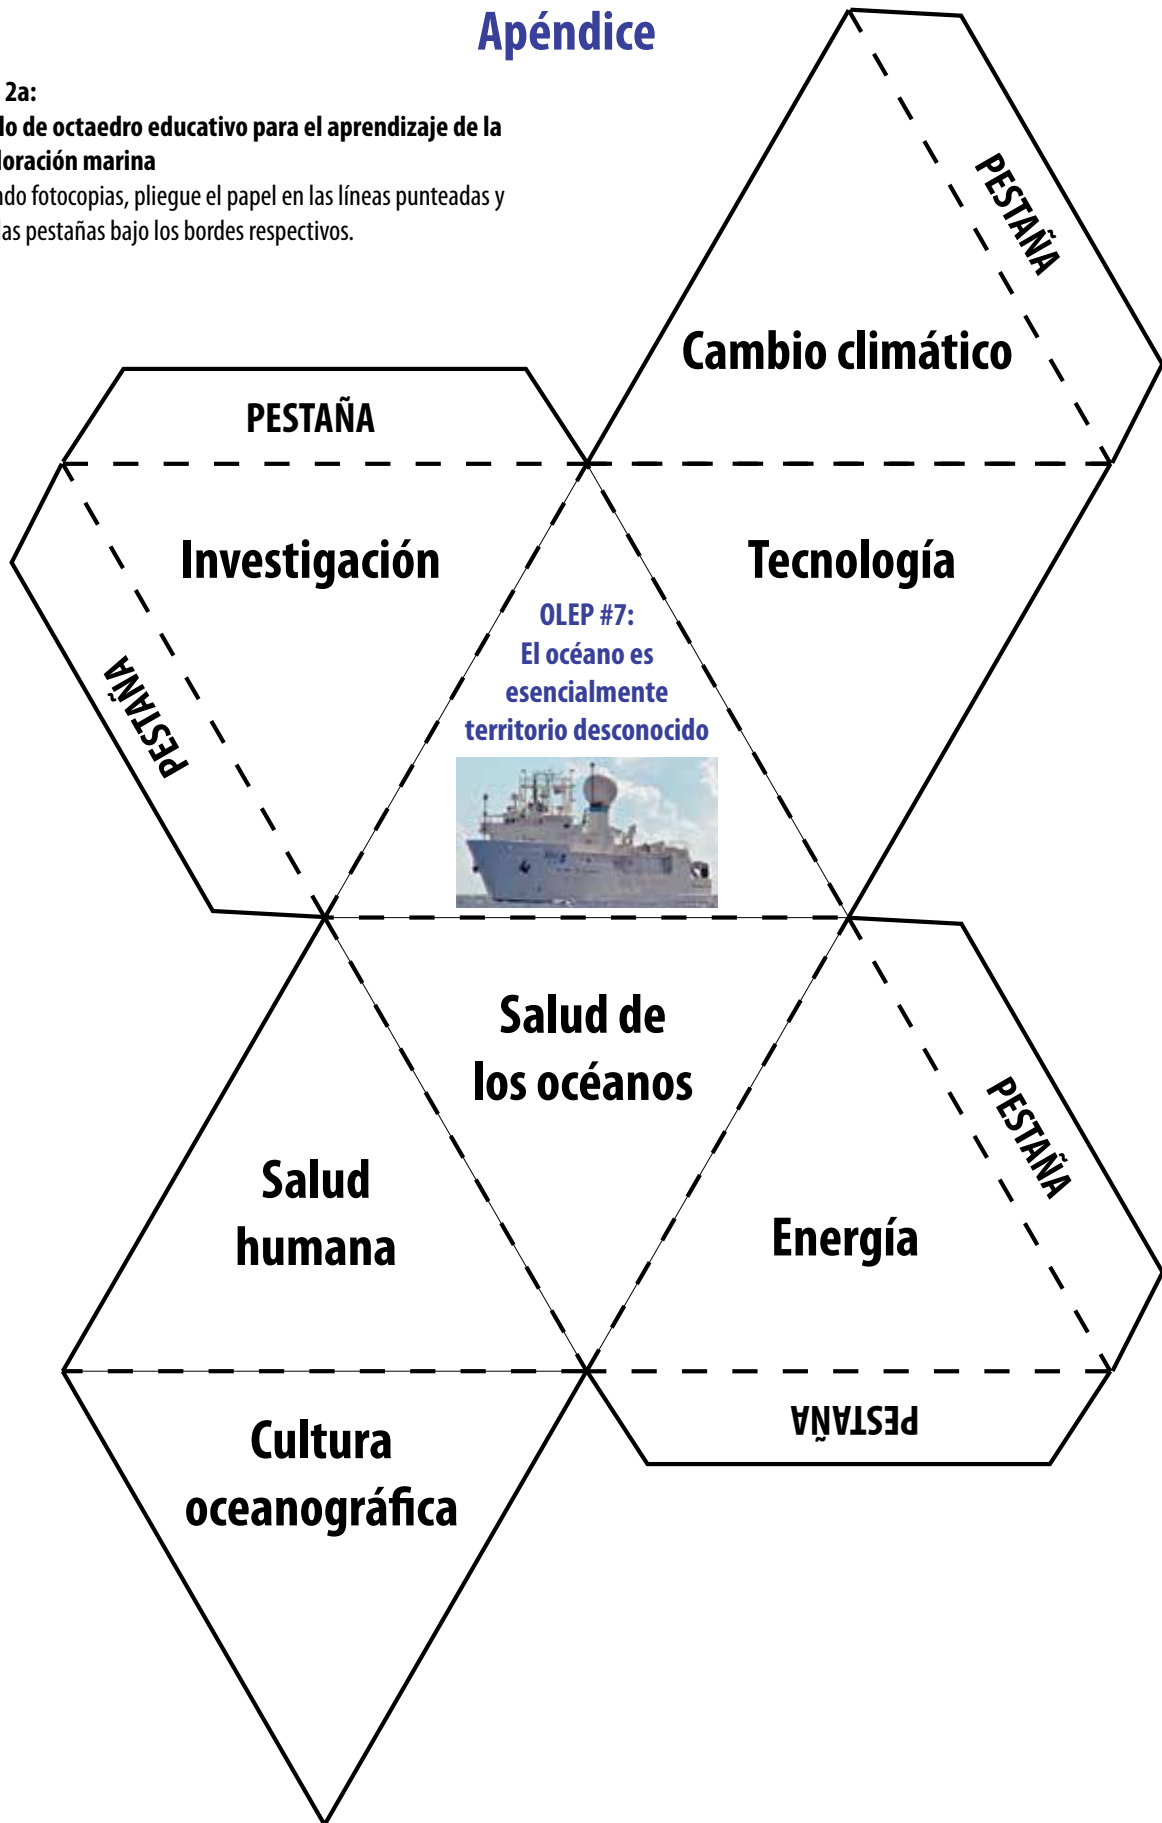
Apéndice

2a:
lo de octaedro educativo para el aprendizaje de la loración marina
ndo fotocopias, pliegue el papel en las líneas punteadas y las pestañas bajo los bordes respectivos.

PESTAÑA

Cambio climático

PESTAÑA

Investigación

Tecnología

PESTAÑA

OLEP #7: El océano es esencialmente territorio desconocido

Salud de los océanos

PESTAÑA

Salud humana

Energía

PESTAÑA

Cultura oceanográfica